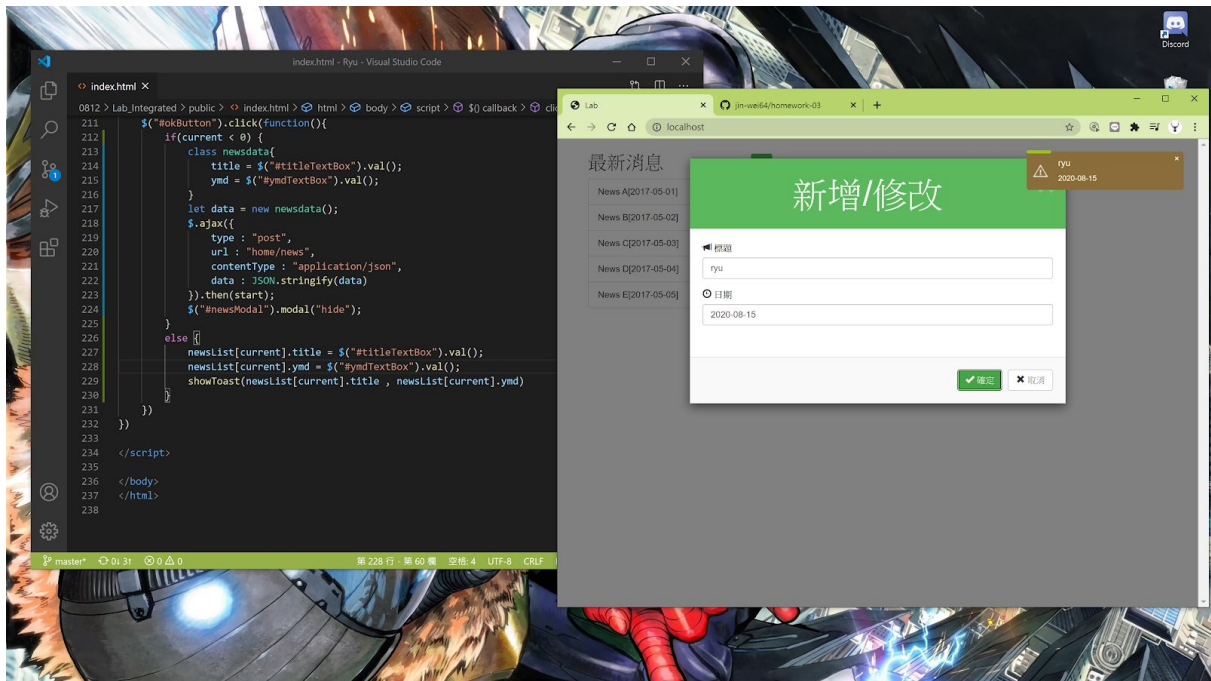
Discord

index.html - Ryu - Visual Studio Code

index.html ×

0812 > Lab_Integrated > public > index.html > html > body > script > $() callback > cli

211 $("#okButton").click(function(){
212 if(current < 0) {
213 class newsdata{
214 title = $("#titleTextBox").val();
215 ymd = $("#ymdTextBox").val();
216 }
217 let data = new newsdata();
218 $.ajax({
219 type : "post",
220 url : "home/news",
221 contentType : "application/json",
222 data : JSON.stringify(data)
223 }).then(start);
224 $("#newsModal").modal("hide");
225 }
226 else {
227 newsList[current].title = $("#titleTextBox").val();
228 newsList[current].ymd = $("#ymdTextBox").val();
229 showToast(newsList[current].title , newsList[current].ymd)
230 }
231 })
232 })
233
234 </script>
235
236 </body>
237 </html>
238

master* 0↓ 3↑ ⊗ 0 ⚠ 0 第 228 行，第 60 欄 空格: 4 UTF-8 CRLF

Lab × jin-wei64/homework-03 × +

localhost

最新消息

News A[2017-05-01]
News B[2017-05-02]
News C[2017-05-03]
News D[2017-05-04]
News E[2017-05-05]

新增/修改

標題
ryu

日期
2020-08-15

確定 取消

ryu
2020-08-15